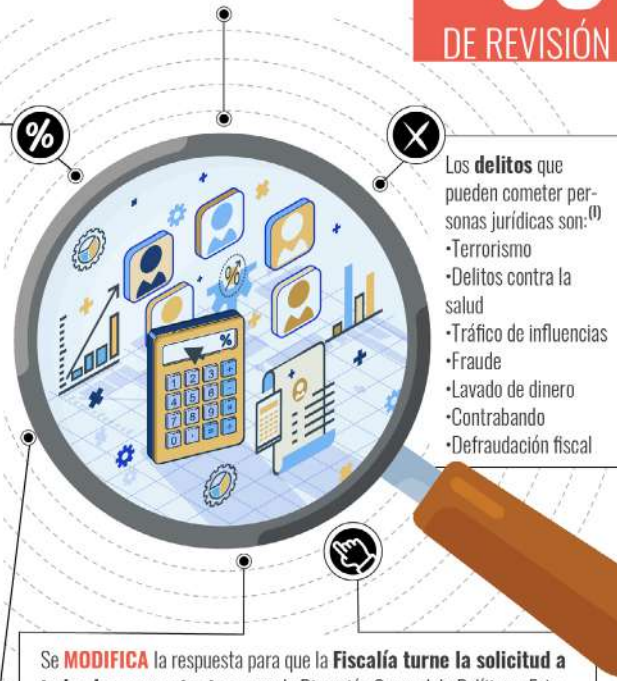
DE REVISIÓN

%

Los **delitos** que pueden cometer personas jurídicas son:$^{(I)}$
·Terrorismo
·Delitos contra la salud
·Tráfico de influencias
·Fraude
·Lavado de dinero
·Contrabando
·Defraudación fiscal

%

1 2 3
4 5 6
7 8 9
0

Se **MODIFICA** la respuesta para que la **Fiscalía turne la solicitud a** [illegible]